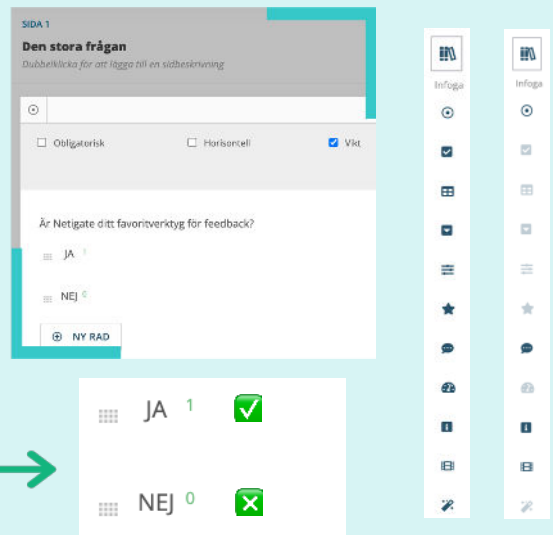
SIDA 1

Den stora frågan

Dubbelklicka för att lägga till en sidbeskrivning

Obligatorisk

Horisontell

Vikt

Är Netigate ditt favoritverktyg för feedback?

JA 1

NEJ 0

NY RAD

JA 1

NEJ 0

Infoga

Infoga